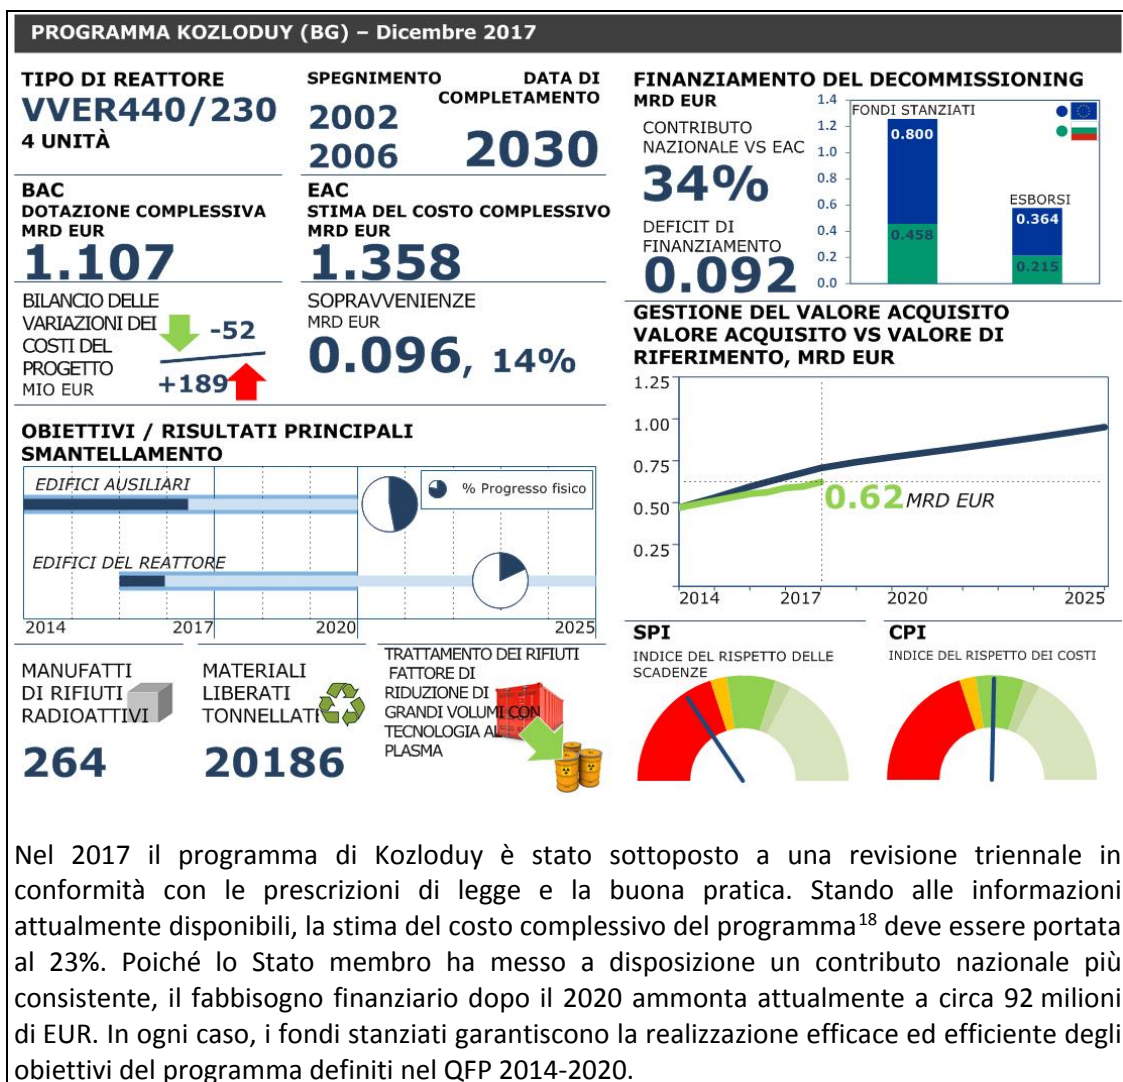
PROGRAMMA KOZLODUY (BG) – Dicembre 2017

TIPO DI REATTORE
VVER440/230
4 UNITÀ

SPEGNIMENTO
2002
2006

DATA DI COMPLETAMENTO
2030

FINANZIAMENTO DEL DECOMMISSIONING
MRD EUR

CONTRIBUTO NAZIONALE VS EAC
34%

DEFICIT DI FINANZIAMENTO
0.092

1.4
1.2
1.0
0.8
0.6
0.4
0.2
0.0

FONDI STANZIATI
0.800
0.458

ESBORSI
0.364
0.215

BAC
DOTAZIONE COMPLESSIVA
MRD EUR
1.107

EAC
STIMA DEL COSTO COMPLESSIVO
MRD EUR
1.358

BILANCIO DELLE VARIAZIONI DEI COSTI DEL PROGETTO
MIO EUR
-52
+189

SOPRAVVENIENZE
MRD EUR
0.096, 14%

GESTIONE DEL VALORE ACQUISITO
VALORE ACQUISITO VS VALORE DI RIFERIMENTO, MRD EUR

1.25
1.00
0.75
0.50
0.25
0.62 MRD EUR
2014
2017
2020
2025

OBIETTIVI / RISULTATI PRINCIPALI
SMANTELLAMENTO

EDIFICI AUSILIARI
% Progresso fisico
EDIFICI DEL REATTORE
2014
2017
2020
2025

MANUFATTI DI RIFIUTI RADIOATTIVI
264

MATERIALI LIBERATI TONNELLATE
20186

TRATTAMENTO DEI RIFIUTI
FATTORE DI RIDUZIONE DI GRANDI VOLUMI CON TECNOLOGIA AL PLASMA

SPI
INDICE DEL RISPETTO DELLE SCADENZE

CPI
INDICE DEL RISPETTO DEI COSTI

Nel 2017 il programma di Kozloduy è stato sottoposto a una revisione triennale in conformità con le prescrizioni di legge e la buona pratica. Stando alle informazioni attualmente disponibili, la stima del costo complessivo del programma$^{18}$ deve essere portata al 23%. Poiché lo Stato membro ha messo a disposizione un contributo nazionale più consistente, il fabbisogno finanziario dopo il 2020 ammonta attualmente a circa 92 milioni di EUR. In ogni caso, i fondi stanziati garantiscono la realizzazione efficace ed efficiente degli obiettivi del programma definiti nel QFP 2014-2020.